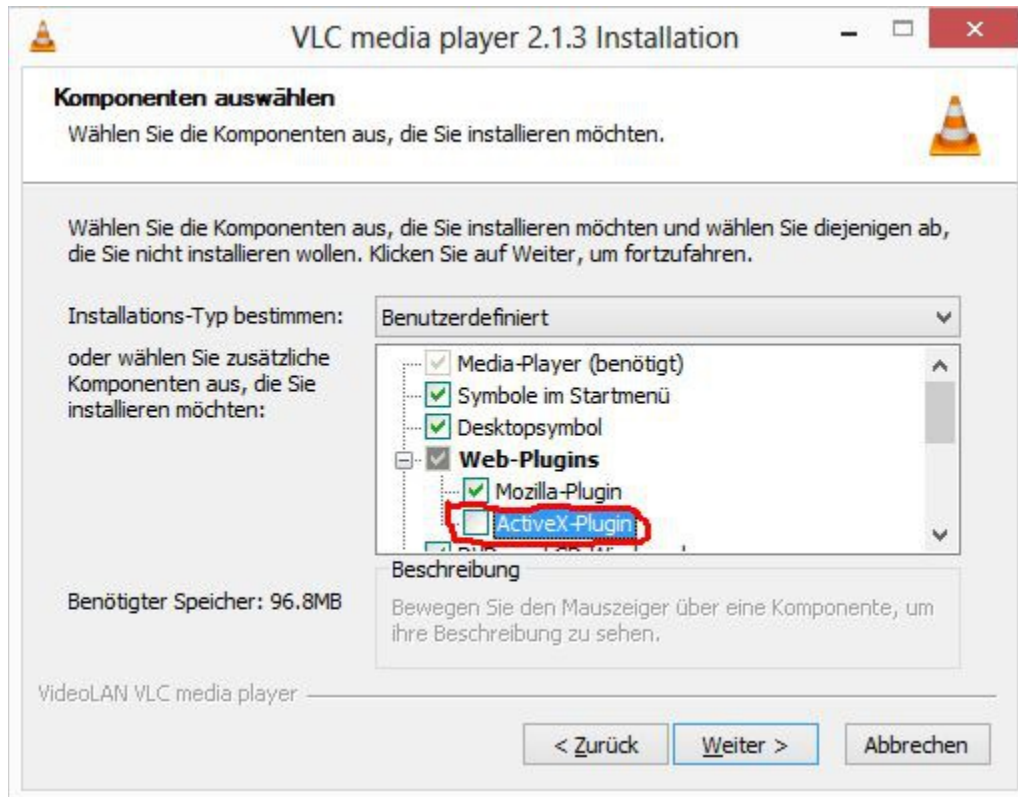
VLC media player 2.1.3 Installation

Komponenten auswählen
Wählen Sie die Komponenten aus, die Sie installieren möchten.

Wählen Sie die Komponenten aus, die Sie installieren möchten und wählen Sie diejenigen ab, die Sie nicht installieren wollen. Klicken Sie auf Weiter, um fortzufahren.

Installations-Typ bestimmen: Benutzerdefiniert

oder wählen Sie zusätzliche Komponenten aus, die Sie installieren möchten:

Media-Player (benötigt)
Symbole im Startmenü
Desktopsymbol
Web-Plugins
Mozilla-Plugin
ActiveX-Plugin
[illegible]

Beschreibung
Bewegen Sie den Mauszeiger über eine Komponente, um ihre Beschreibung zu sehen.

Benötigter Speicher: 96.8MB

VideoLAN VLC media player

< Zurück | Weiter > | Abbrechen